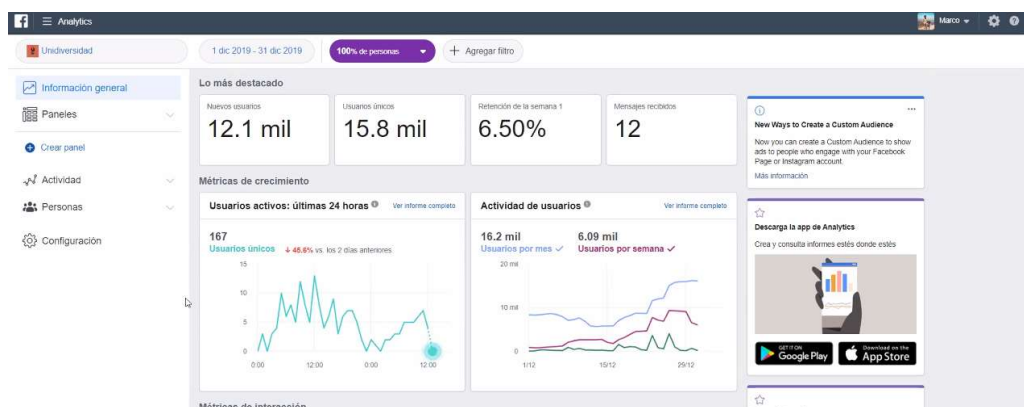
Analytics

Marco

Unidiversidad

1 dic 2019 - 31 dic 2019

100% de personas

Agregar filtro

Información general

Paneles

Crear panel

Actividad

Personas

Configuración

Lo más destacado

| Nuevos usuarios | Usuarios únicos | Retención de la semana 1 | Mensajes recibidos |
|---|---|---|---|
| 12.1 mil | 15.8 mil | 6.50% | 12 |

Métricas de crecimiento

Usuarios activos: últimas 24 horas

Ver informe completo

167
Usuarios únicos ↓ 46.6% vs. los 2 días anteriores

15
10
5
0
0:00 12:00 0:00 12:00

Actividad de usuarios

Ver informe completo

16.2 mil
Usuarios por mes

6.09 mil
Usuarios por semana

20 mil
10 mil
0
1/12 15/12 29/12

New Ways to Create a Custom Audience

Now you can create a Custom Audience to show ads to people who engage with your Facebook Page or Instagram account.

Más información

Descarga la app de Analytics

Crea y consulta informes estés donde estés

GET IT ON Google Play

Download on the App Store

Métricas de interacción